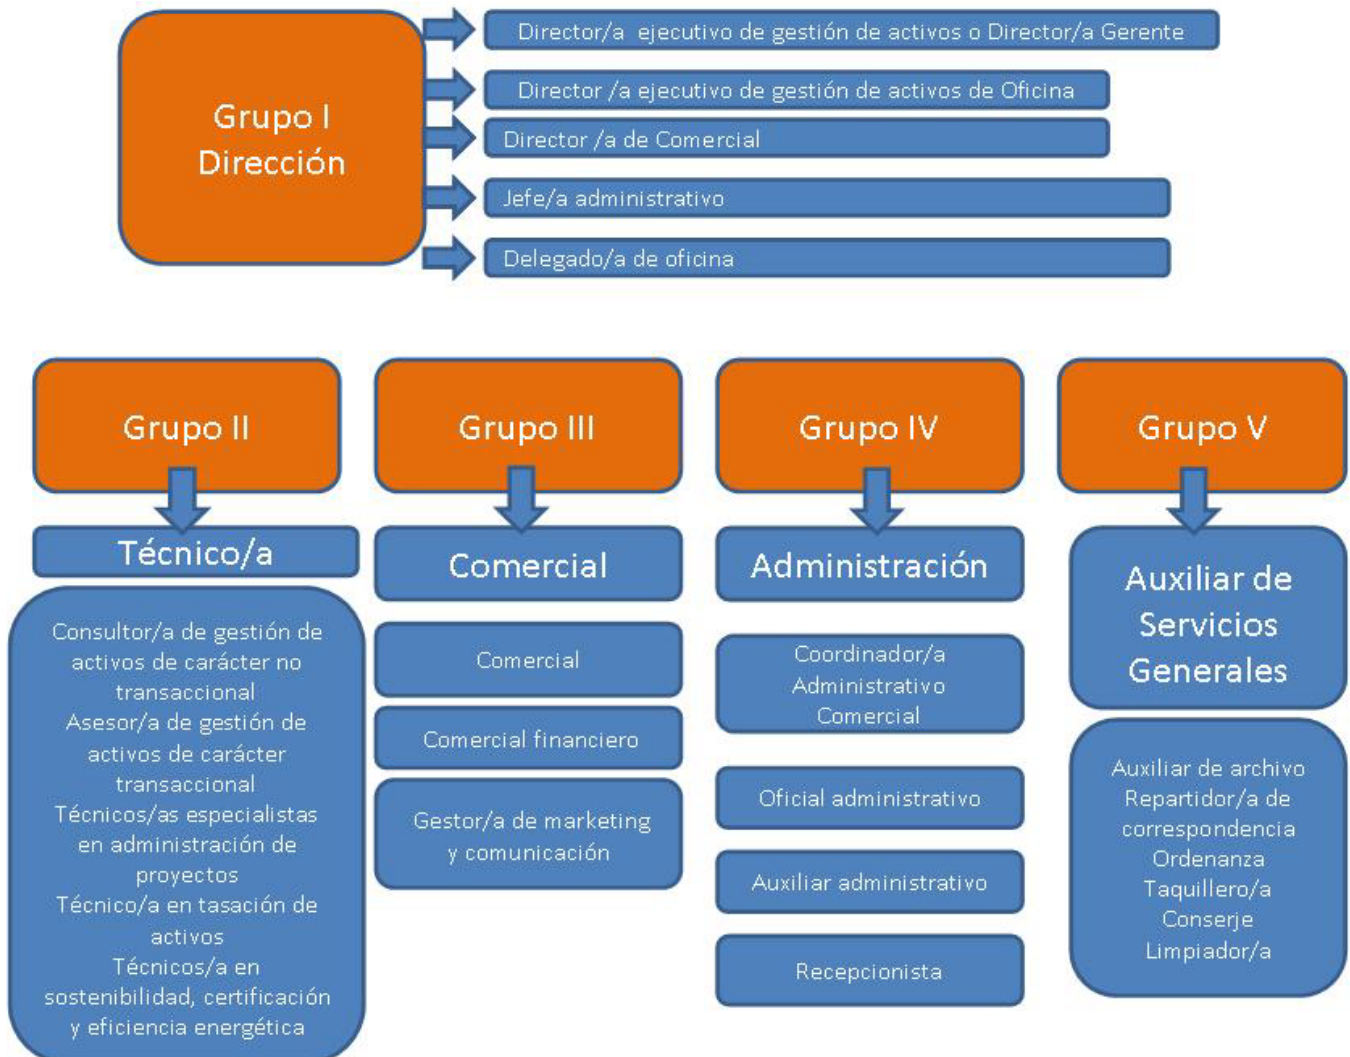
Grupo I
Dirección

Director/a ejecutivo de gestión de activos o Director/a Gerente

Director /a ejecutivo de gestión de activos de Oficina

Director /a de Comercial

Jefe/a administrativo

Delegado/a de oficina

Grupo II

Técnico/a

Consultor/a de gestión de activos de carácter no transaccional
Asesor/a de gestión de activos de carácter transaccional
Técnicos/as especialistas en administración de proyectos
Técnico/a en tasación de activos
Técnicos/a en sostenibilidad, certificación y eficiencia energética

Grupo III

Comercial

Comercial

Comercial financiero

Gestor/a de marketing y comunicación

Grupo IV

Administración

Coordinador/a Administrativo Comercial

Oficial administrativo

Auxiliar administrativo

Recepcionista

Grupo V

Auxiliar de Servicios Generales

Auxiliar de archivo
Repartidor/a de correspondencia
Ordenanza
Taquillero/a
Conserje
Limpiador/a